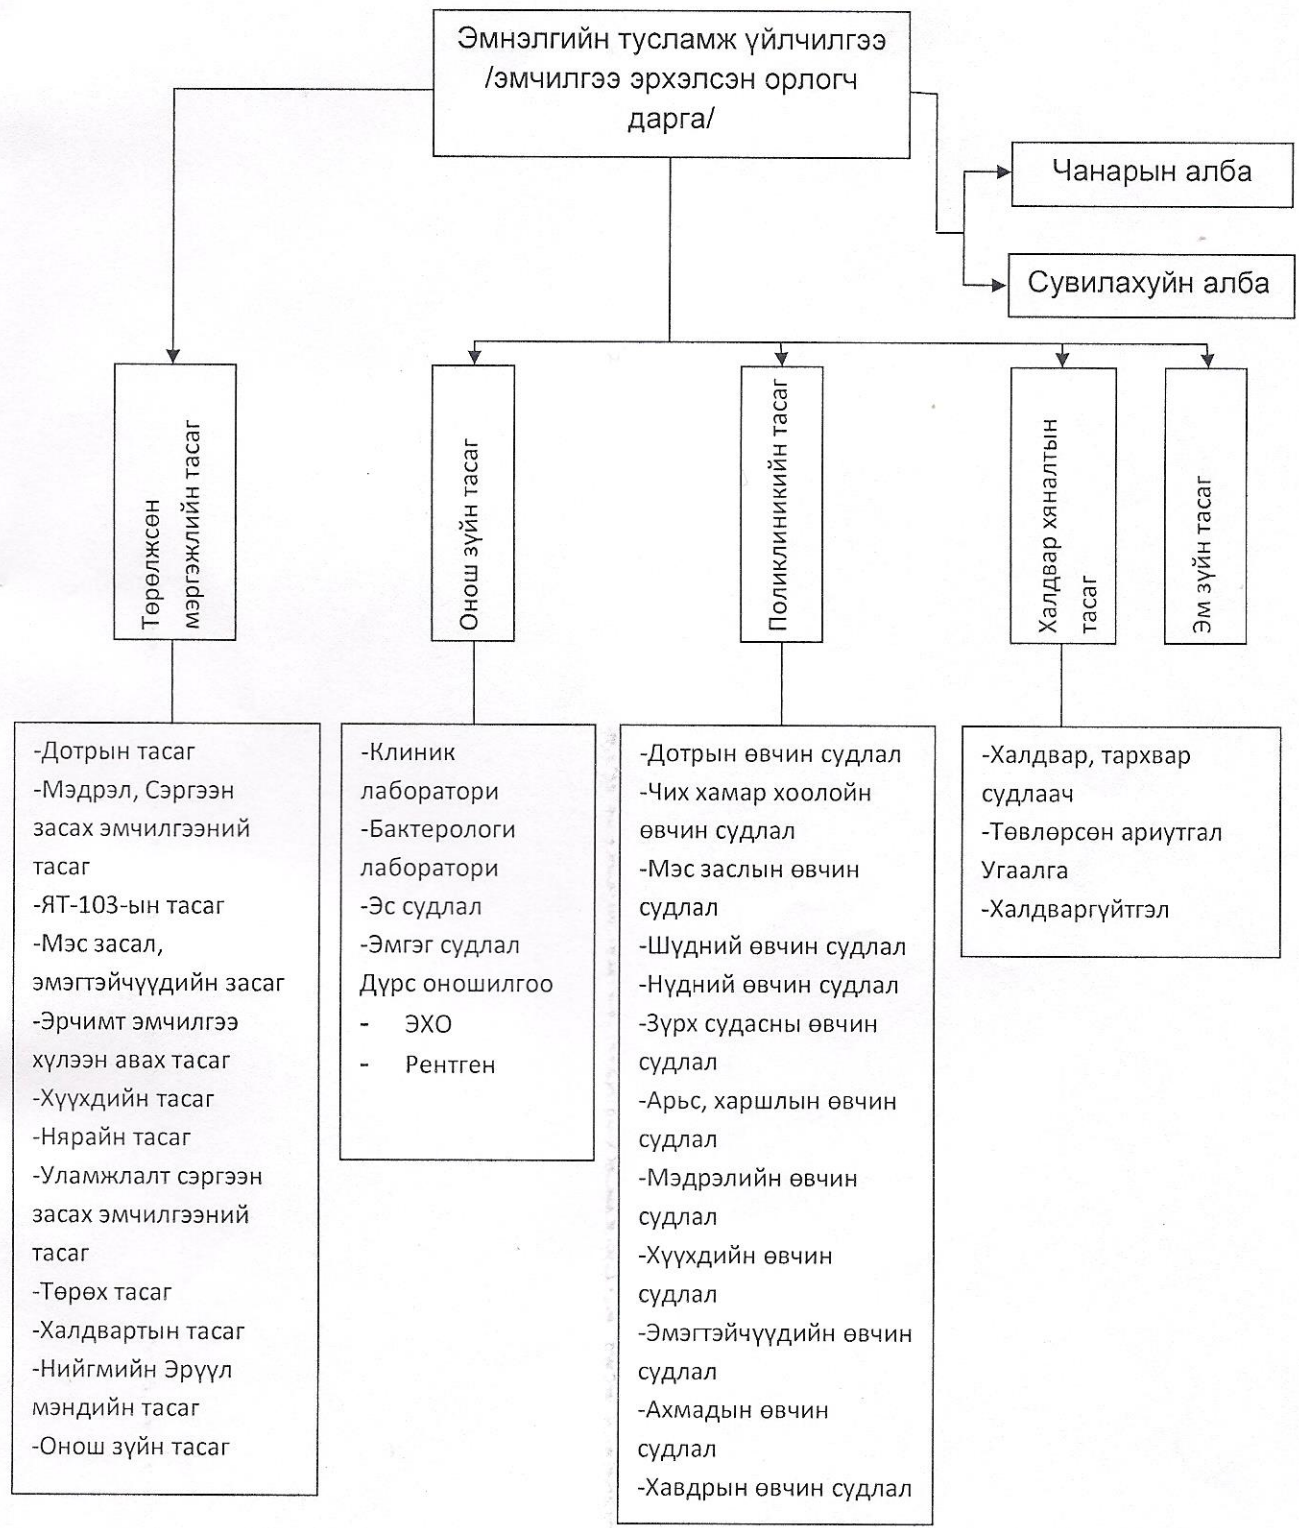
Эмнэлгийн тусламж үйлчилгээ /эмчилгээ эрхэлсэн орлогч дарга/

Чанарын алба

Сувилахуйн алба

Төрөлжсөн мэргэжлийн тасаг

Онош зүйн тасаг

Поликлиникийн тасаг

Халдвар хяналтын тасаг

Эм зүйн тасаг

-Дотрын тасаг
-Мэдрэл, Сэргээн засах эмчилгээний тасаг
-ЯТ-103-ын тасаг
-Мэс засал, эмэгтэйчүүдийн засаг
-Эрчимт эмчилгээ хүлээн авах тасаг
-Хүүхдийн тасаг
-Нярайн тасаг
-Уламжлалт сэргээн засах эмчилгээний тасаг
-Төрөх тасаг
-Халдвартын тасаг
-Нийгмийн Эрүүл мэндийн тасаг
-Онош зүйн тасаг

-Клиник лаборатори
-Бактерологи лаборатори
-Эс судлал
-Эмгэг судлал
Дүрс оношилгоо
- ЭХО
- Рентген

-Дотрын өвчин судлал
-Чих хамар хоолойн өвчин судлал
-Мэс заслын өвчин судлал
-Шүдний өвчин судлал
-Нүдний өвчин судлал
-Зүрх судасны өвчин судлал
-Арьс, харшлын өвчин судлал
-Мэдрэлийн өвчин судлал
-Хүүхдийн өвчин судлал
-Эмэгтэйчүүдийн өвчин судлал
-Ахмадын өвчин судлал
-Хавдрын өвчин судлал

-Халдвар, тархвар судлаач
-Төвлөрсөн ариутгал Угаалга
-Халдваргүйтгэл